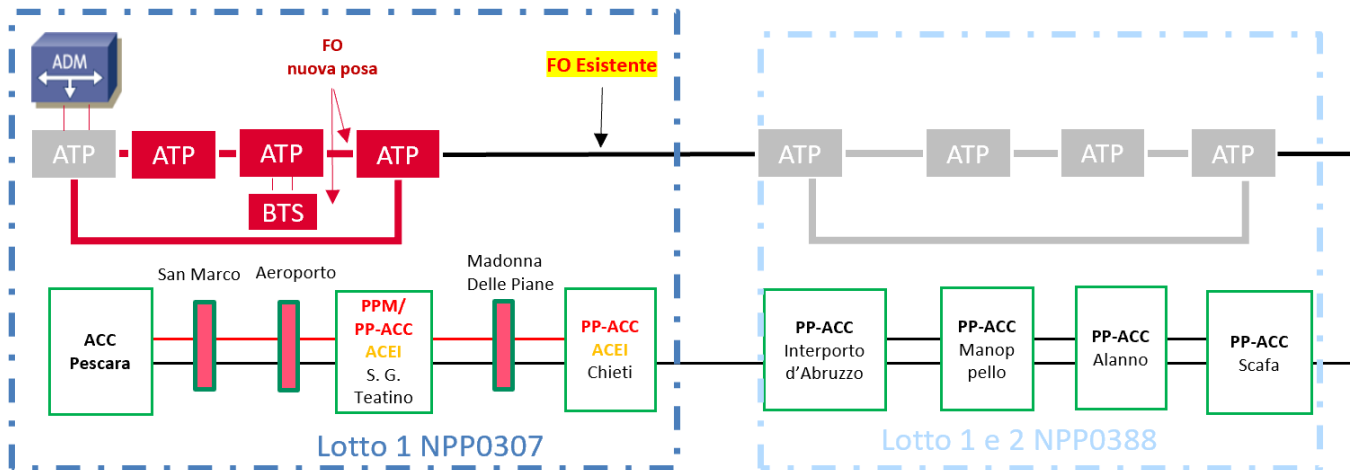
ADM

FO nuova posa

FO Esistente

ATP ATP ATP ATP ATP ATP ATP ATP

BTS

San Marco

Aeroporto

Madonna Delle Piane

ACC Pescara

PPM/ PP-ACC ACEI S. G. Teatino

PP-ACC ACEI Chieti

PP-ACC Interporto d'Abruzzo

PP-ACC Manop pello

PP-ACC Alanno

PP-ACC Scafa

Lotto 1 NPP0307

Lotto 1 e 2 NPP0388